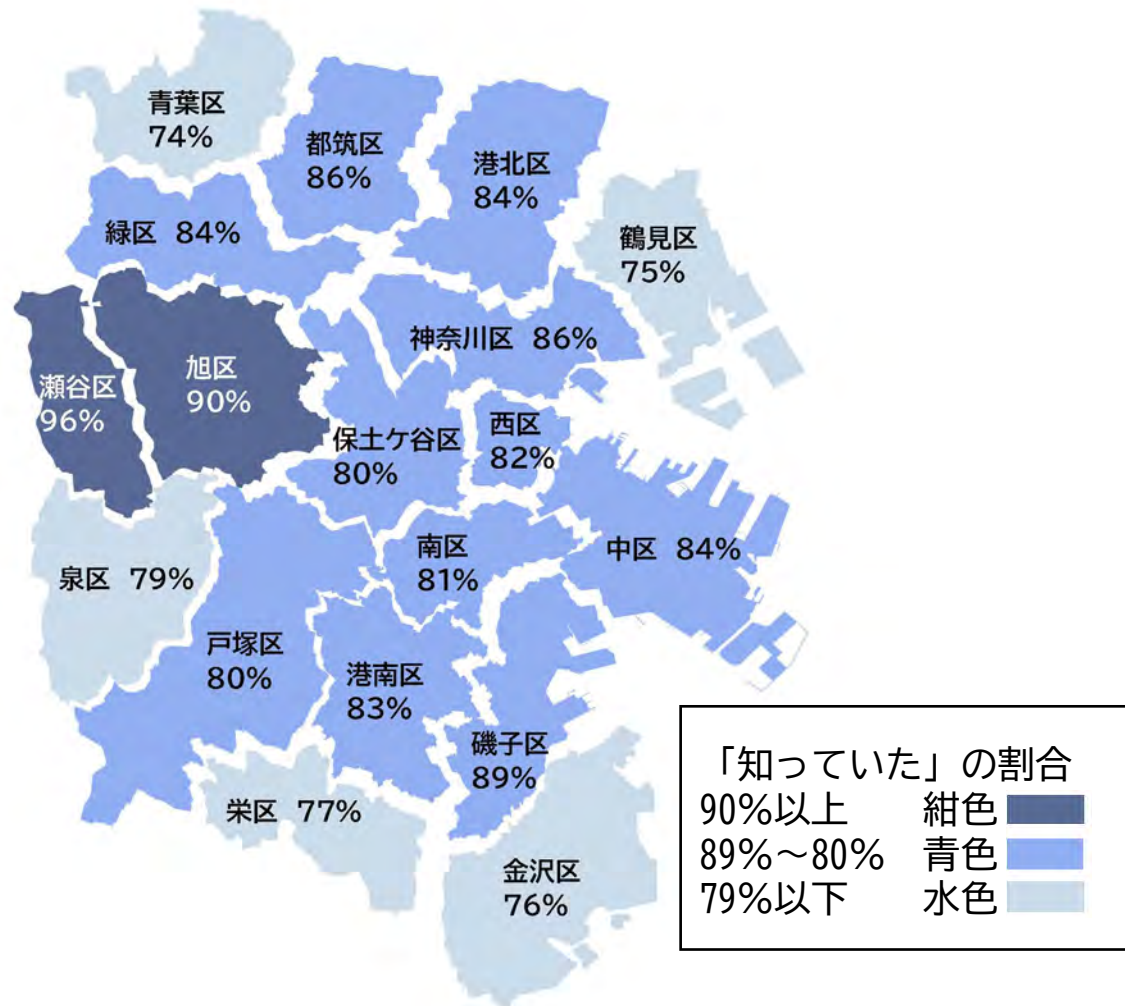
青葉区
74%

都筑区
86%

港北区
84%

緑区 84%

鶴見区
75%

神奈川区 86%

瀬谷区
96%

旭区
90%

保土ケ谷区
80%

西区
82%

南区
81%

中区 84%

泉区 79%

戸塚区
80%

港南区
83%

磯子区
89%

栄区 77%

金沢区
76%

「知っていた」の割合
90%以上 紺色
89%～80% 青色
79%以下 水色